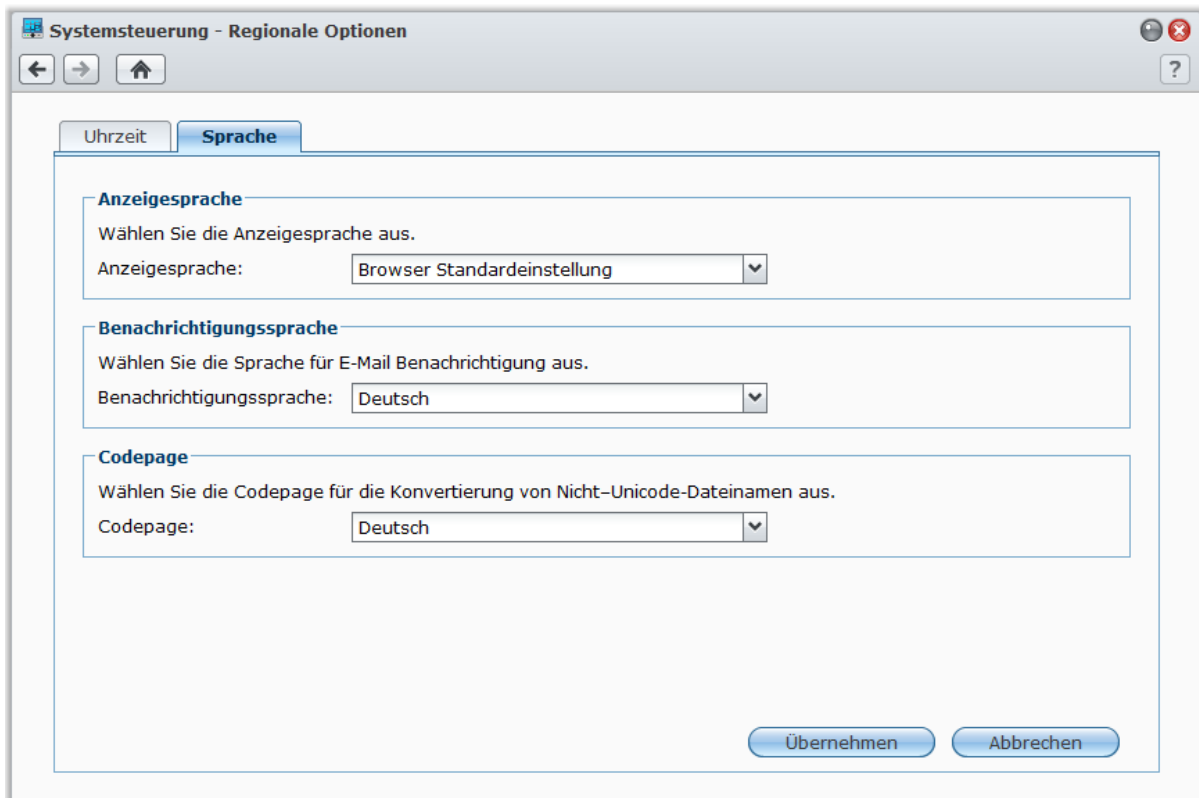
Systemsteuerung - Regionale Optionen

?

Uhrzeit

Sprache

Anzeigesprache

Wählen Sie die Anzeigesprache aus.

Anzeigesprache: Browser Standardeinstellung

Benachrichtigungssprache

Wählen Sie die Sprache für E-Mail Benachrichtigung aus.

Benachrichtigungssprache: Deutsch

Codepage

Wählen Sie die Codepage für die Konvertierung von Nicht–Unicode-Dateinamen aus.

Codepage: Deutsch

Übernehmen

Abbrechen